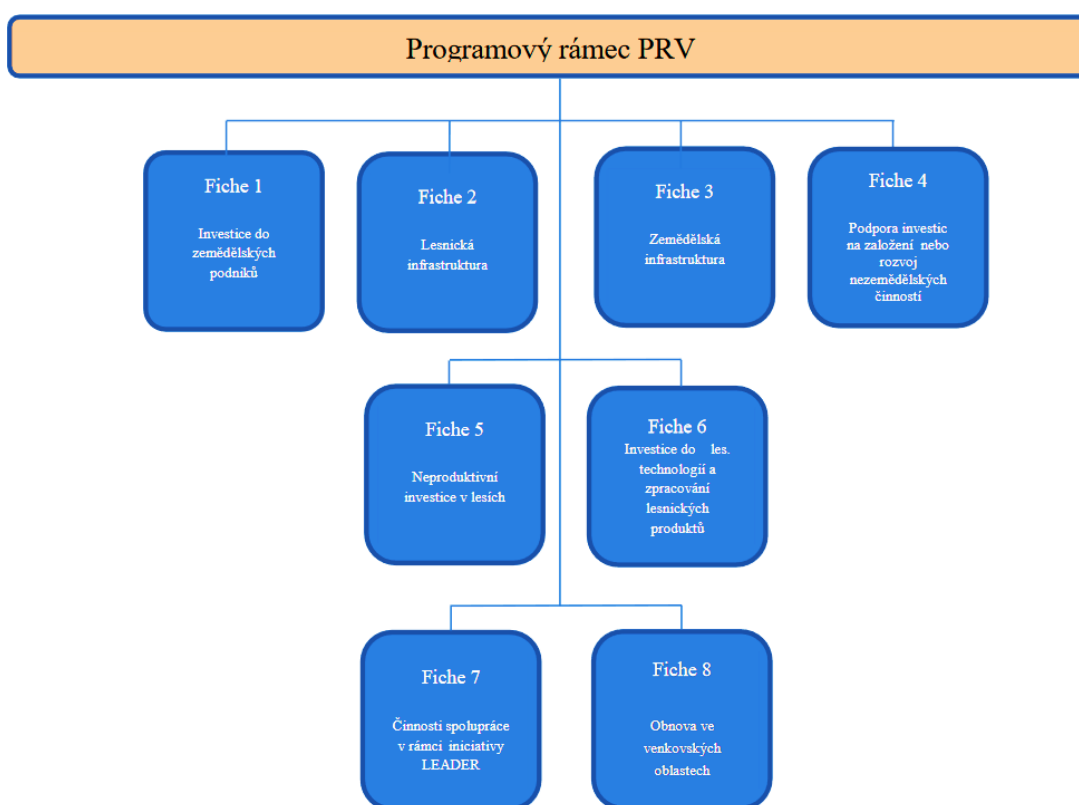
Programový rámec PRV

Fiche 1

Investice do zemědělských podniků

Fiche 2

Lesnická infrastruktura

Fiche 3

Zemědělská infrastruktura

Fiche 4

Podpora investic na založení nebo rozvoj nezemědělských činností

Fiche 5

Neproduktivní investice v lesích

Fiche 6

Investice do les. technologií a zpracování lesnických produktů

Fiche 7

Činnosti spolupráce v rámci iniciativy LEADER

Fiche 8

Obnova ve venkovských oblastech